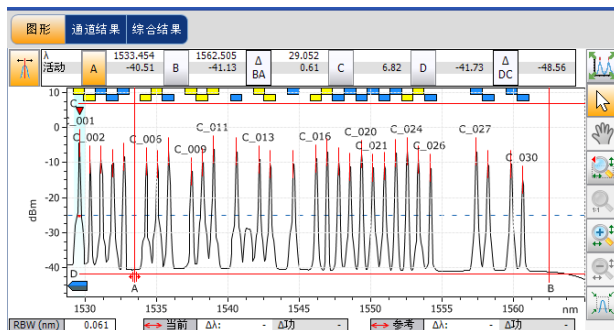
图形 通道结果 综合结果

λ 活动 A 1533.454 -40.51 B 1562.505 -41.13 Δ BA 29.052 0.61 C 6.82 D -41.73 Δ DC -48.56

10
5
0
-5
-10
-15
-20
-25
-30
-35
-40

dBm

C
C_001
C_002
C_006
C_009
C_011
C_013
C_016
C_020
C_021
C_024
C_026
C_027
C_030

D
A
B

1530 1535 1540 1545 1550 1555 1560 nm

RBW (nm) 0.061 当前 Δλ: - Δ功 - 参考 Δλ: - Δ功 -